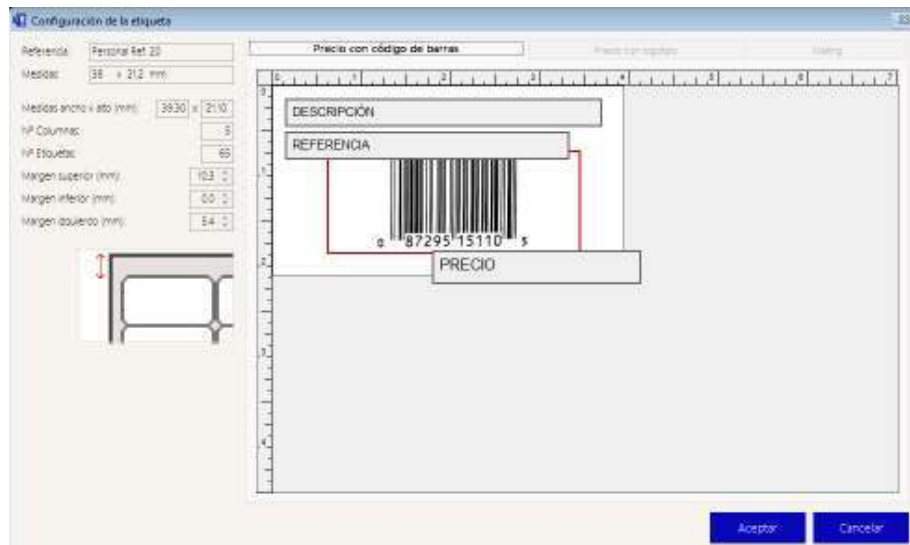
Configuración de la etiqueta

Referencia: Personal Ref 20
Medidas: 38 x 21.2 mm

Medidas ancho x alto (mm): 39.30 x 21.10
Nº Columnas: 5
Nº Etiquetas: 65
Margen superior (mm): 10.3
Margen inferior (mm): 0.0
Margen izquierdo (mm): 5.4

Precio con código de barras
Precio con etiqueta
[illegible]

0 1 2 3 4 5 6 7
0 1 2 3 4

DESCRIPCIÓN
REFERENCIA
0 87295 15110 5
PRECIO

Aceptar
Cancelar